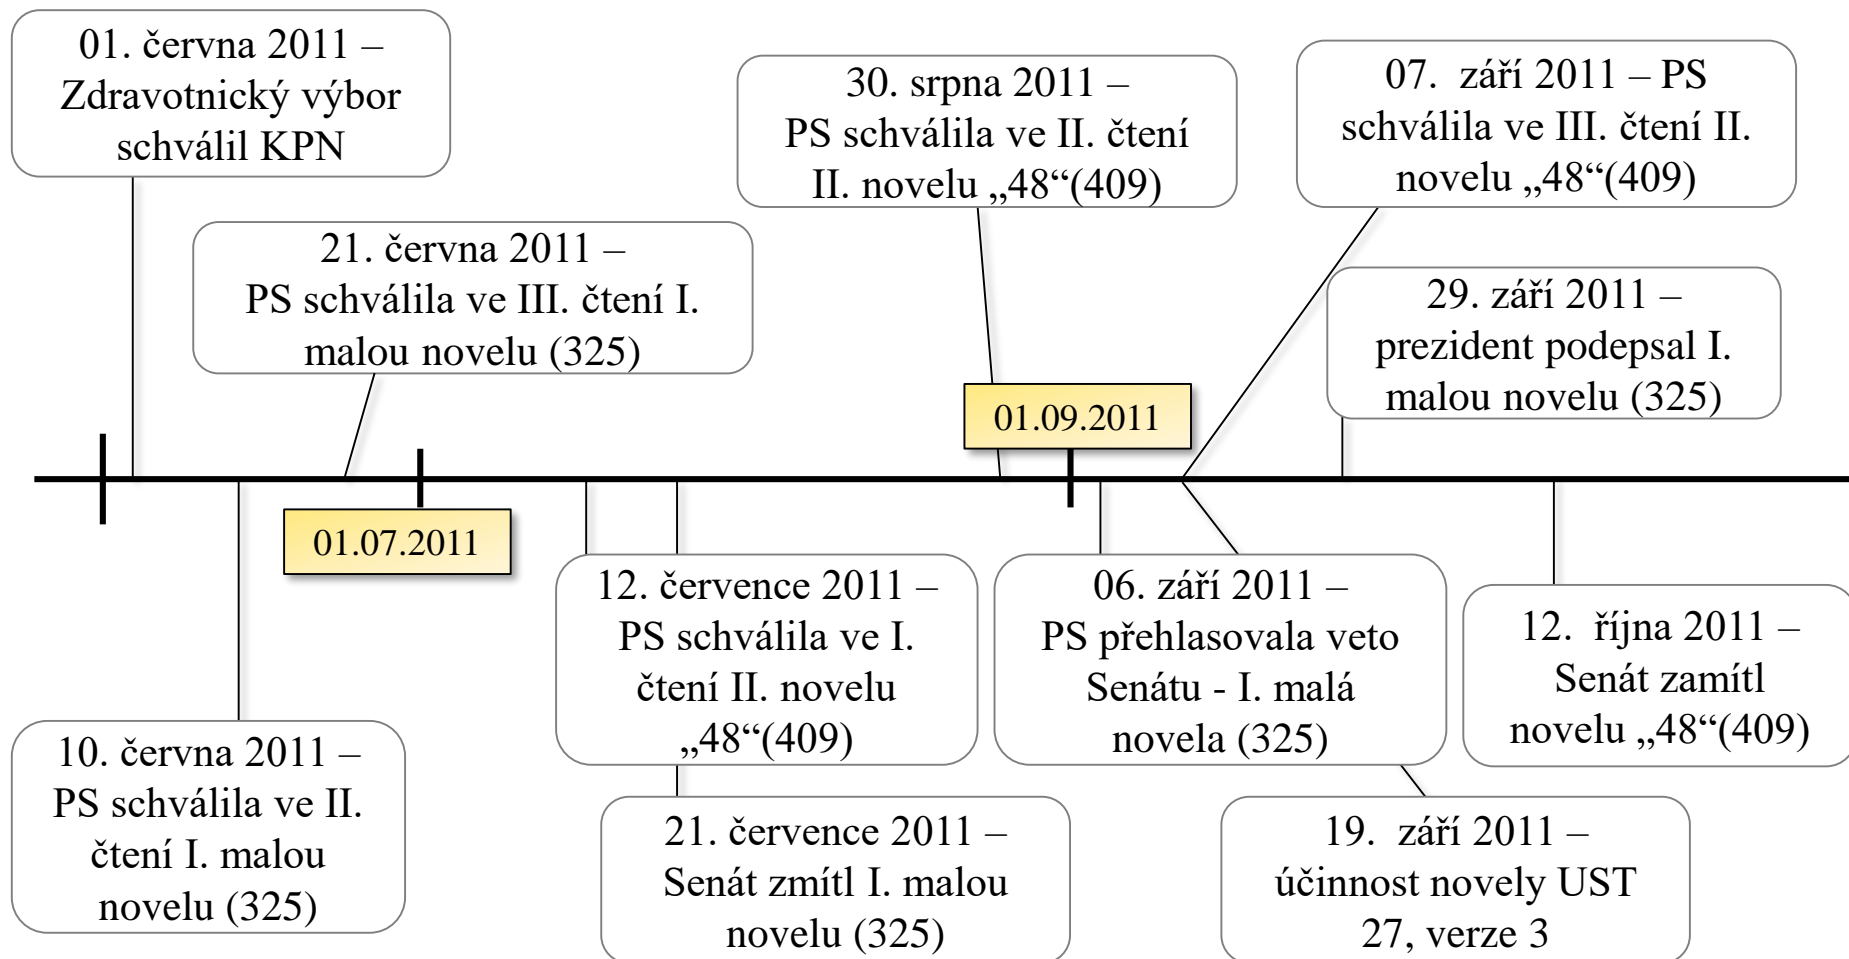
01. června 2011 – Zdravotnický výbor schválil KPN

21. června 2011 – PS schválila ve III. čtení I. malou novelu (325)

30. srpna 2011 – PS schválila ve II. čtení II. novelu „48“(409)

07. září 2011 – PS schválila ve III. čtení II. novelu „48“(409)

29. září 2011 – prezident podepsal I. malou novelu (325)

01.09.2011

01.07.2011

12. července 2011 – PS schválila ve I. čtení II. novelu „48“(409)

06. září 2011 – PS přehlasovala veto Senátu - I. malá novela (325)

12. října 2011 – Senát zamítl novelu „48“(409)

10. června 2011 – PS schválila ve II. čtení I. malou novelu (325)

21. července 2011 – Senát zmítl I. malou novelu (325)

19. září 2011 – účinnost novely UST 27, verze 3